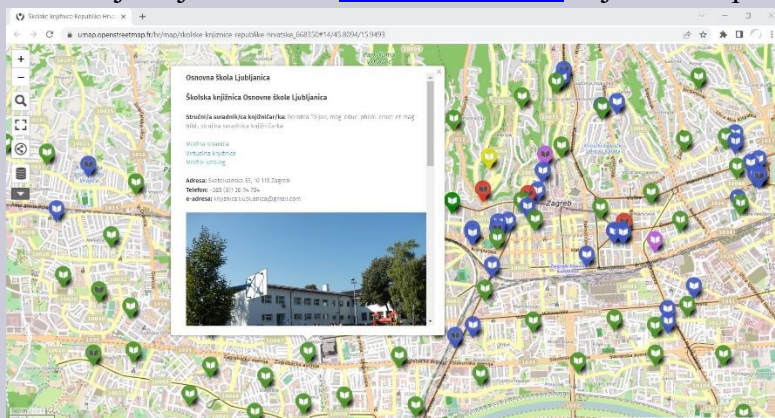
Školske knjižnice Republike Hrvat ×

umap.openstreetmap.fr/hr/map/skolske-knjiznice-republike-hrvatske_668350#14/45.8094/15.9493

Osnovna škola Ljubljanica

Školska knjižnica Osnovne škole Ljubljanica

Stručni/a suradnik/ca knjižničar/ka: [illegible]

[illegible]
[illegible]
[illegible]

Adresa: Kosirnikova 33, 10 110 Zagreb
Telefon: +385 (0)1 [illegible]
e-adresa: knjiznica.ljubljanica@gmail.com

Zagreb